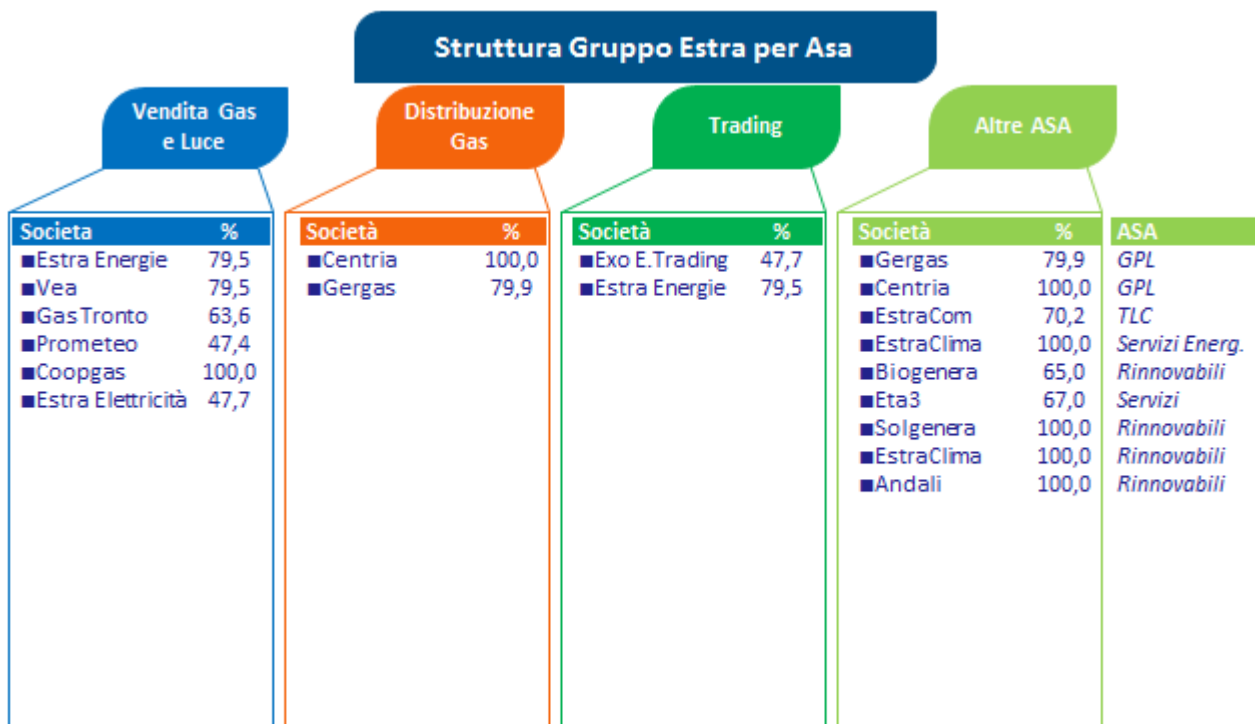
Struttura Gruppo Estra per Asa

Vendita Gas e Luce

| Societa | % |
|---|---|
| ■Estra Energie | 79,5 |
| ■Vea | 79,5 |
| ■Gas Tronto | 63,6 |
| ■Prometeo | 47,4 |
| ■Coopgas | 100,0 |
| ■Estra Elettricità | 47,7 |

Distribuzione Gas

| Società | % |
|---|---|
| ■Centria | 100,0 |
| ■Gergas | 79,9 |

Trading

| Società | % |
|---|---|
| ■Exo E.Trading | 47,7 |
| ■Estra Energie | 79,5 |

Altre ASA

| Società | % | ASA |
|---|---|---|
| ■Gergas | 79,9 | GPL |
| ■Centria | 100,0 | GPL |
| ■EstraCom | 70,2 | TLC |
| ■EstraClima | 100,0 | Servizi Energ. |
| ■Biogenera | 65,0 | Rinnovabili |
| ■Eta3 | 67,0 | Servizi |
| ■Solgenera | 100,0 | Rinnovabili |
| ■EstraClima | 100,0 | Rinnovabili |
| ■Andali | 100,0 | Rinnovabili |